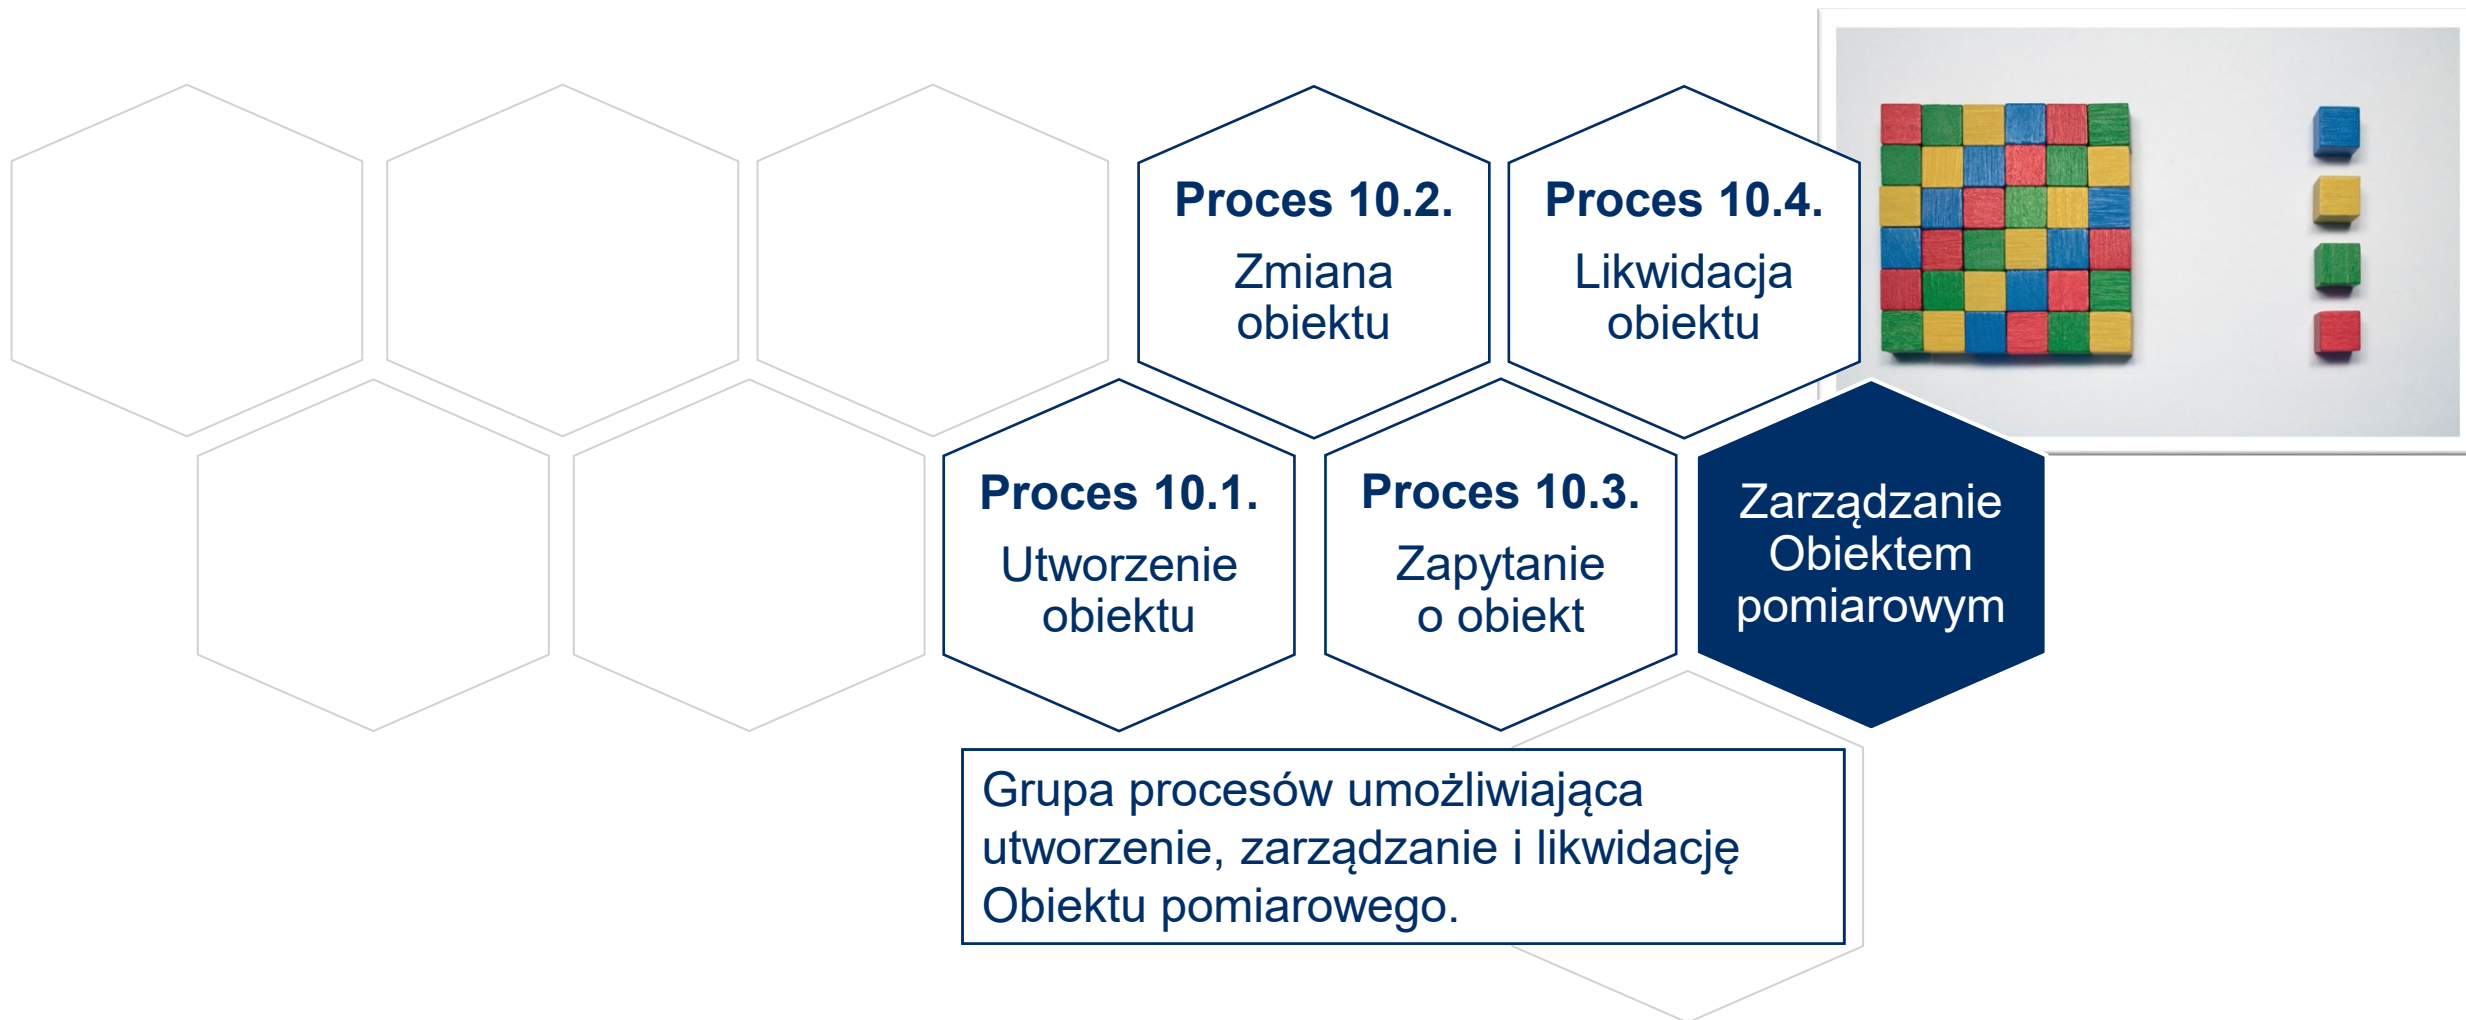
Proces 10.2.
Zmiana obiektu

Proces 10.4.
Likwidacja obiektu

Proces 10.1.
Utworzenie obiektu

Proces 10.3.
Zapytanie o obiekt

Zarządzanie Obiektem pomiarowym

Grupa procesów umożliwiająca utworzenie, zarządzanie i likwidację Obiektu pomiarowego.